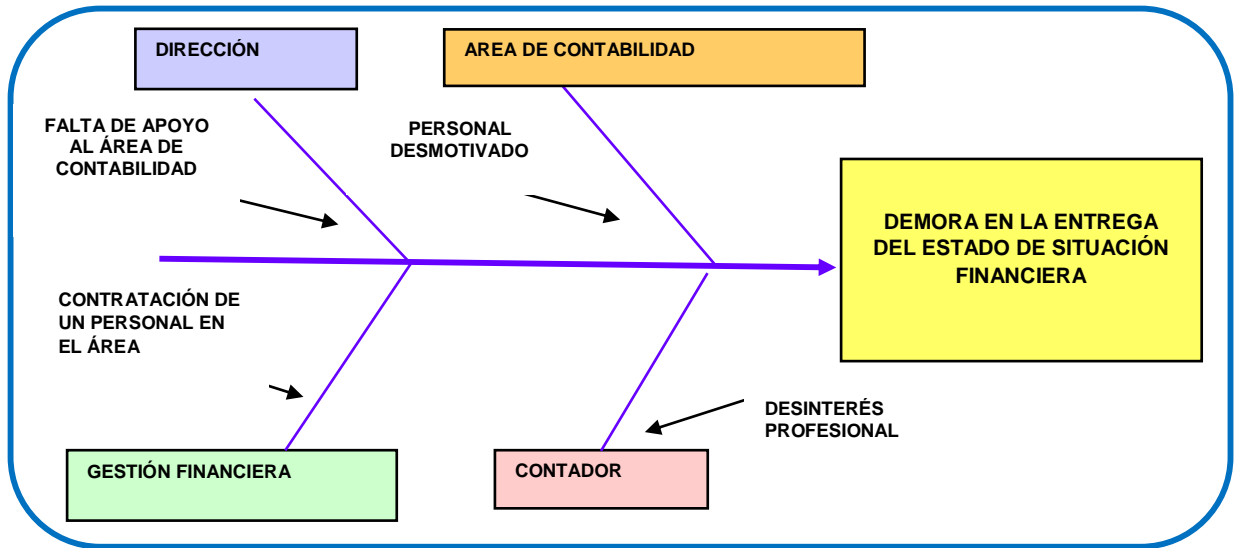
DIRECCIÓN

AREA DE CONTABILIDAD

FALTA DE APOYO AL ÁREA DE CONTABILIDAD

PERSONAL DESMOTIVADO

DEMORA EN LA ENTREGA DEL ESTADO DE SITUACIÓN FINANCIERA

CONTRATACIÓN DE UN PERSONAL EN EL ÁREA

DESINTERÉS PROFESIONAL

GESTIÓN FINANCIERA

CONTADOR